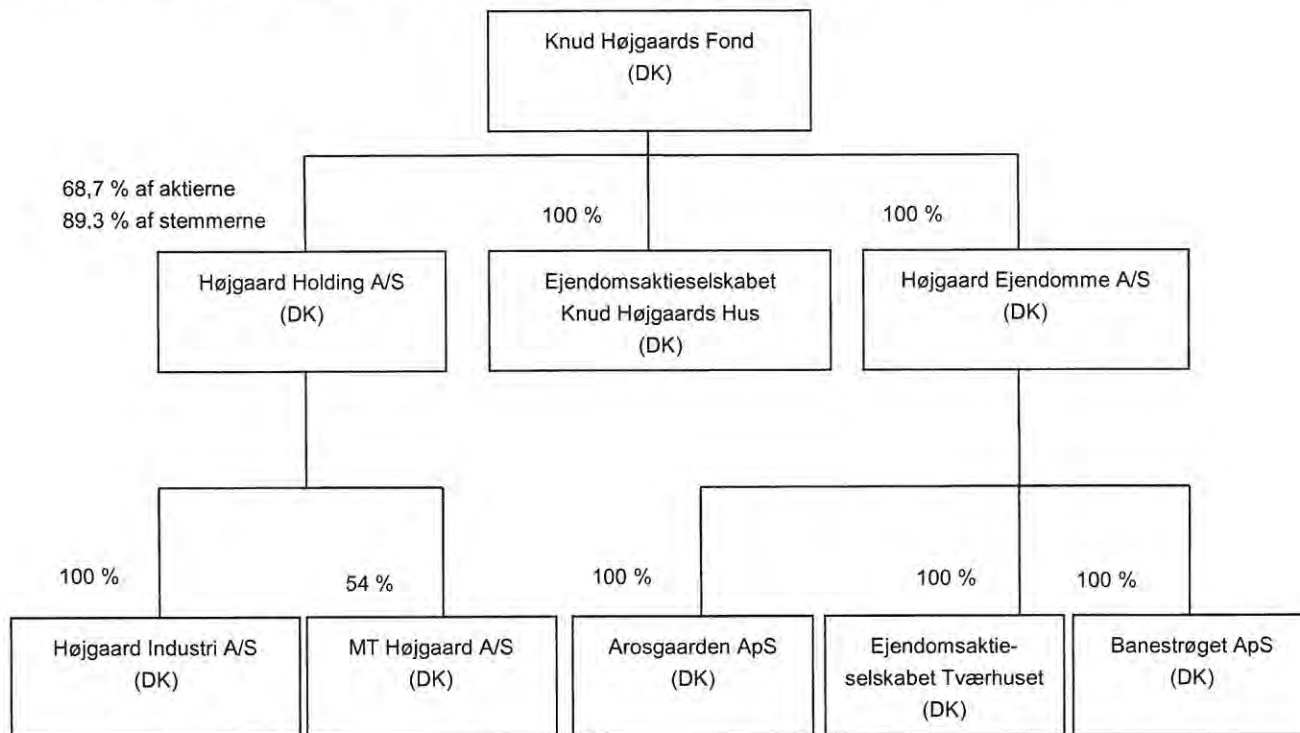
Knud Højgaards Fond
(DK)

68,7 % af aktierne
89,3 % af stemmerne

100 %

100 %

Højgaard Holding A/S
(DK)

Ejendomsaktieselskabet
Knud Højgaards Hus
(DK)

Højgaard Ejendomme A/S
(DK)

100 %

54 %

100 %

100 %

100 %

Højgaard Industri A/S
(DK)

MT Højgaard A/S
(DK)

Arosgaarden ApS
(DK)

Ejendomsaktieselskabet Tværhuset
(DK)

Banestrøget ApS
(DK)